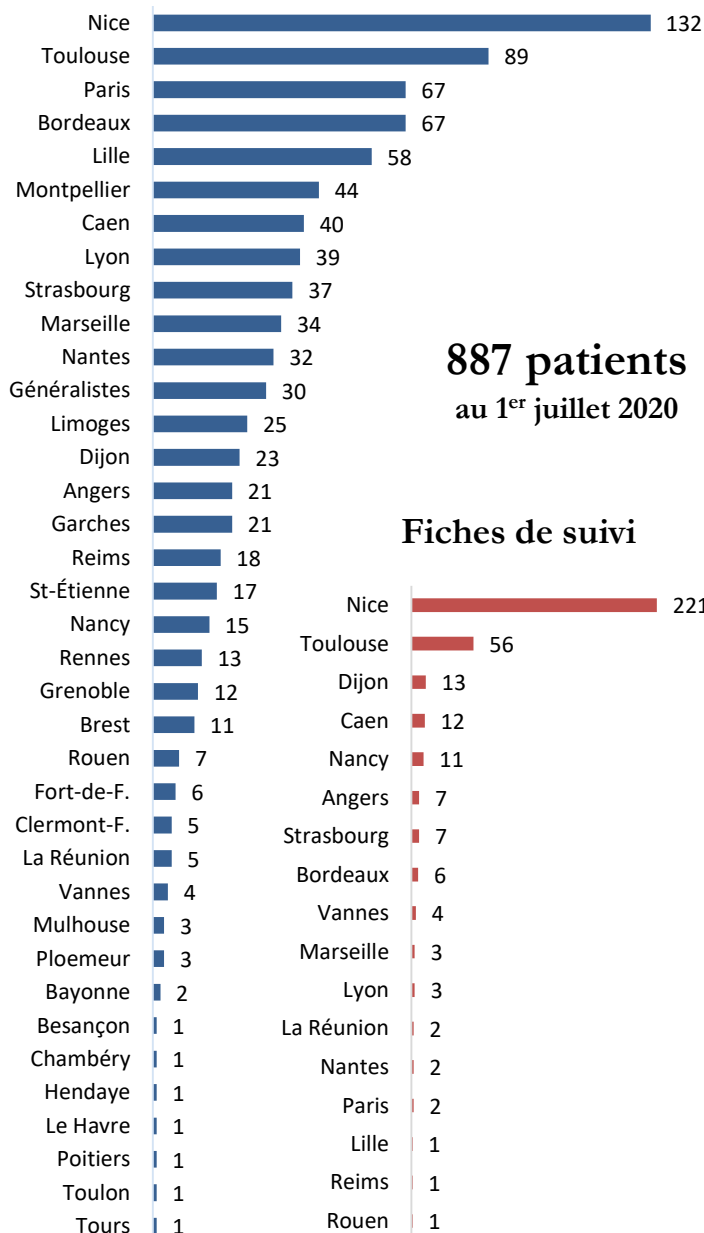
887 patients
au 1$^{er}$ juillet 2020

| | |
|---|---|
| Nice | 132 |
| Toulouse | 89 |
| Paris | 67 |
| Bordeaux | 67 |
| Lille | 58 |
| Montpellier | 44 |
| Caen | 40 |
| Lyon | 39 |
| Strasbourg | 37 |
| Marseille | 34 |
| Nantes | 32 |
| Généralistes | 30 |
| Limoges | 25 |
| Dijon | 23 |
| Angers | 21 |
| Garches | 21 |
| Reims | 18 |
| St-Étienne | 17 |
| Nancy | 15 |
| Rennes | 13 |
| Grenoble | 12 |
| Brest | 11 |
| Rouen | 7 |
| Fort-de-F. | 6 |
| Clermont-F. | 5 |
| La Réunion | 5 |
| Vannes | 4 |
| Mulhouse | 3 |
| Ploemeur | 3 |
| Bayonne | 2 |
| Besançon | 1 |
| Chambéry | 1 |
| Hendaye | 1 |
| Le Havre | 1 |
| Poitiers | 1 |
| Toulon | 1 |
| Tours | 1 |

Fiches de suivi

| | |
|---|---|
| Nice | 221 |
| Toulouse | 56 |
| Dijon | 13 |
| Caen | 12 |
| Nancy | 11 |
| Angers | 7 |
| Strasbourg | 7 |
| Bordeaux | 6 |
| Vannes | 4 |
| Marseille | 3 |
| Lyon | 3 |
| La Réunion | 2 |
| Nantes | 2 |
| Paris | 2 |
| Lille | 1 |
| Reims | 1 |
| Rouen | 1 |